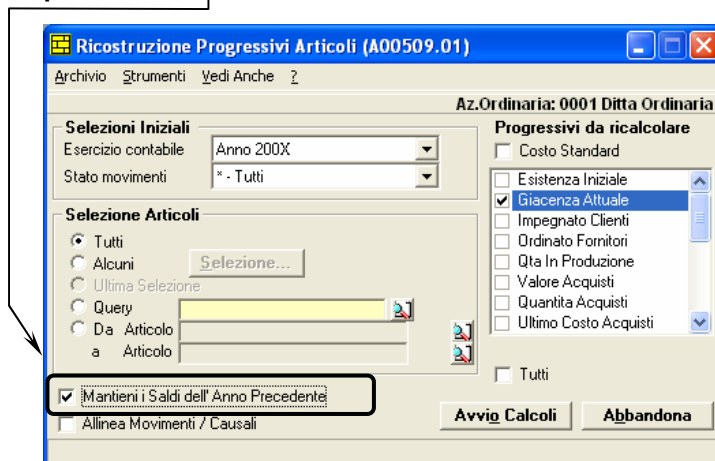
Ricostruzione Progressivi Articoli (A00509.01)

Archivio Strumenti Vedi Anche ?

Az.Ordinaria: 0001 Ditta Ordinaria

Selezioni Iniziali
Esercizio contabile Anno 200X
Stato movimenti * - Tutti

Selezione Articoli
Tutti
Alcuni Selezione...
Ultima Selezione
Query
Da Articolo
a Articolo

Progressivi da ricalcolare
Costo Standard

Esistenza Iniziale
Giacenza Attuale
Impegnato Clienti
Ordinato Fornitori
Qta In Produzione
Valore Acquisti
Quantita Acquisti
Ultimo Costo Acquisti

Tutti

Mantieni i Saldi dell' Anno Precedente
Allinea Movimenti / Causali

Avvio Calcoli
Abbandona